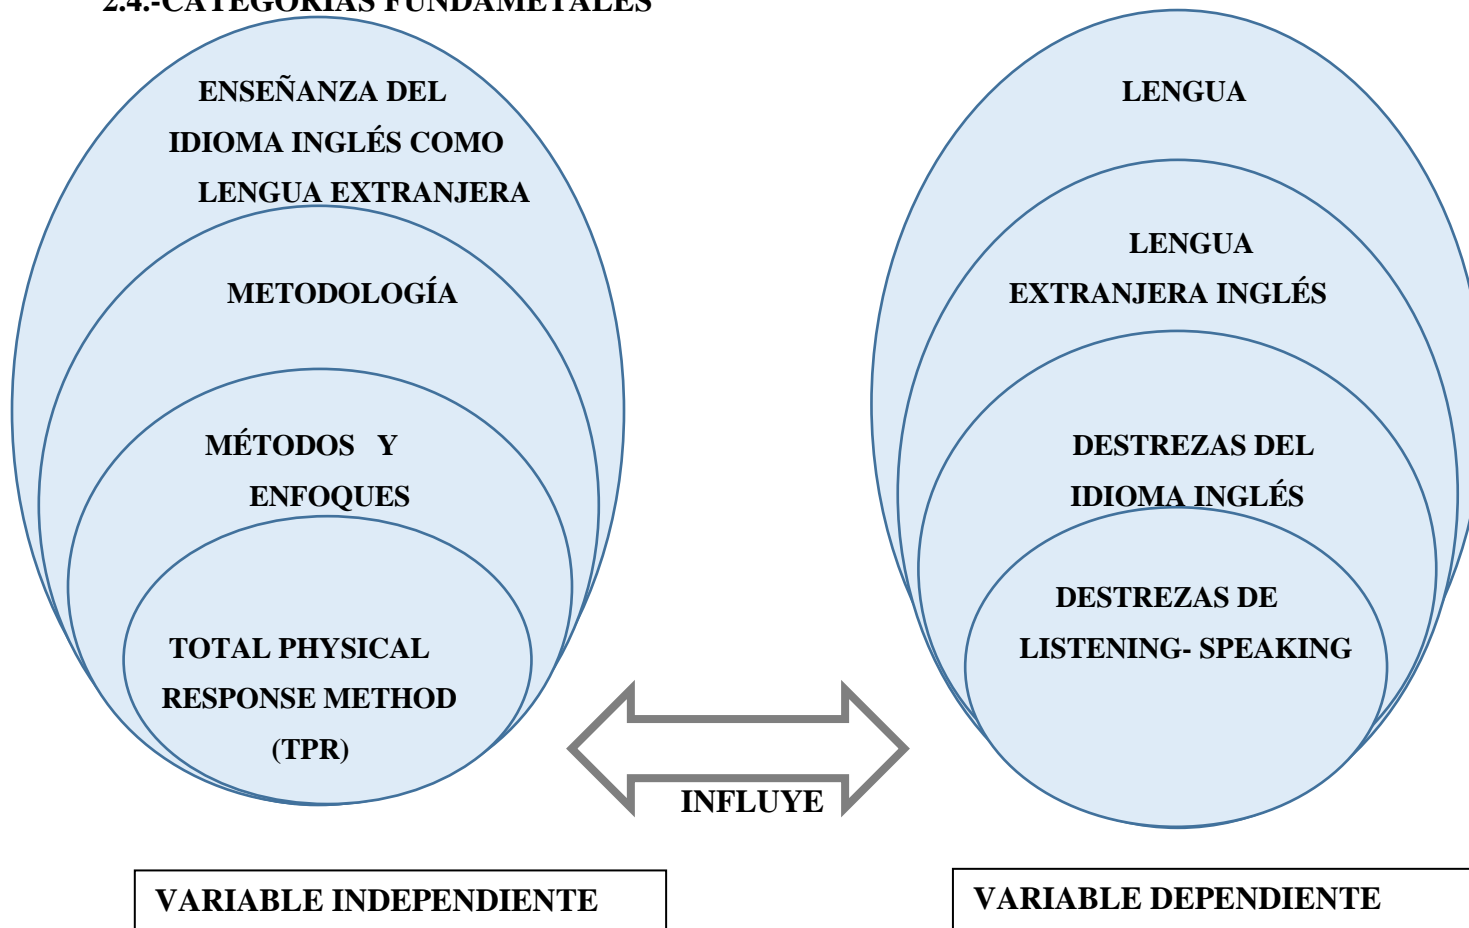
2.4.-CATEGORIAS FUNDAMETALES

ENSEÑANZA DEL IDIOMA INGLÉS COMO LENGUA EXTRANJERA

METODOLOGÍA

MÉTODOS Y ENFOQUES

TOTAL PHYSICAL RESPONSE METHOD (TPR)

LENGUA

LENGUA EXTRANJERA INGLÉS

DESTREZAS DEL IDIOMA INGLÉS

DESTREZAS DE LISTENING- SPEAKING

INFLUYE

VARIABLE INDEPENDIENTE

VARIABLE DEPENDIENTE